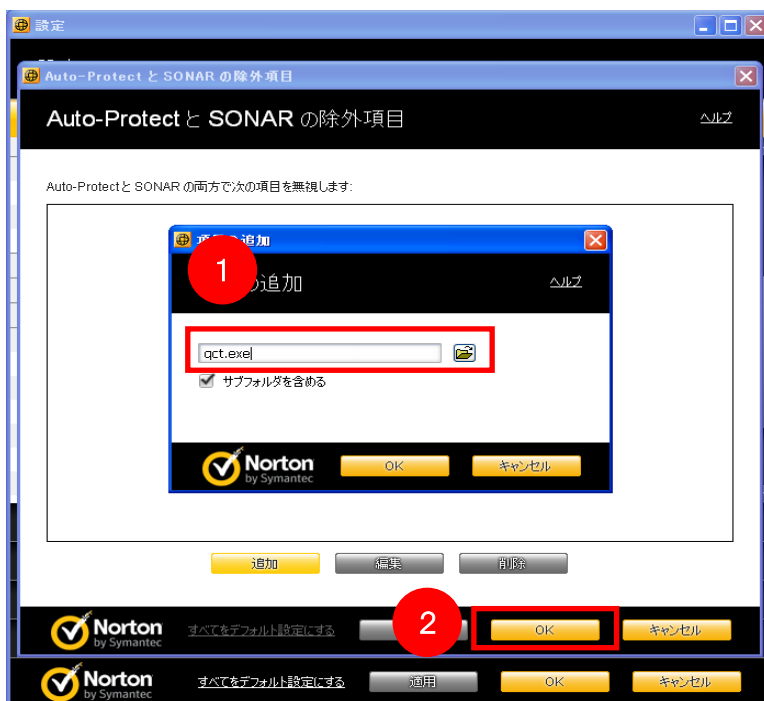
設定

Auto-Protect と SONAR の除外項目

Auto-Protect と SONAR の除外項目

ヘルプ

Auto-Protect と SONAR の両方で次の項目を無視します:

項目の追加

1

の追加

ヘルプ

qct.exe

サブフォルダを含める

Norton by Symantec

OK

キャンセル

追加

編集

削除

Norton by Symantec

すべてをデフォルト設定にする

2

OK

キャンセル

Norton by Symantec

すべてをデフォルト設定にする

適用

OK

キャンセル